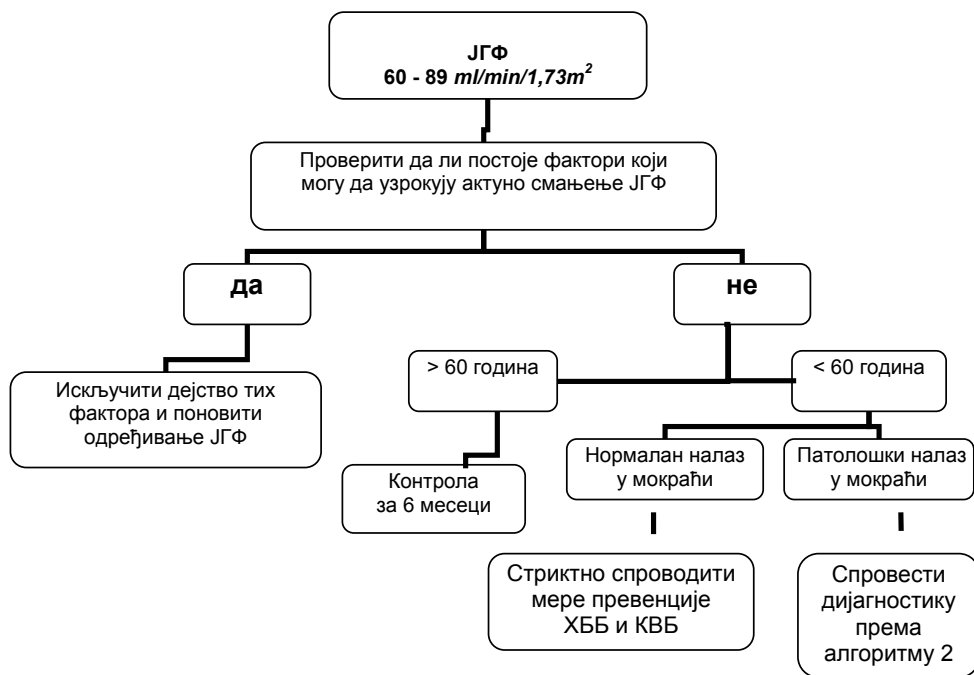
ЈГФ
60 - 89 $ml/min/1{,}73m^2$

Проверити да ли постоје фактори који могу да узрокују актуно смањење ЈГФ

да

не

Искључити дејство тих фактора и поновити одређивање ЈГФ

> 60 година

< 60 година

Контрола за 6 месеци

Нормалан налаз у мокраћи

Патолошки налаз у мокраћи

Стриктно спроводити мере превенције ХББ и КВБ

Спровести дијагностику према алгоритму 2